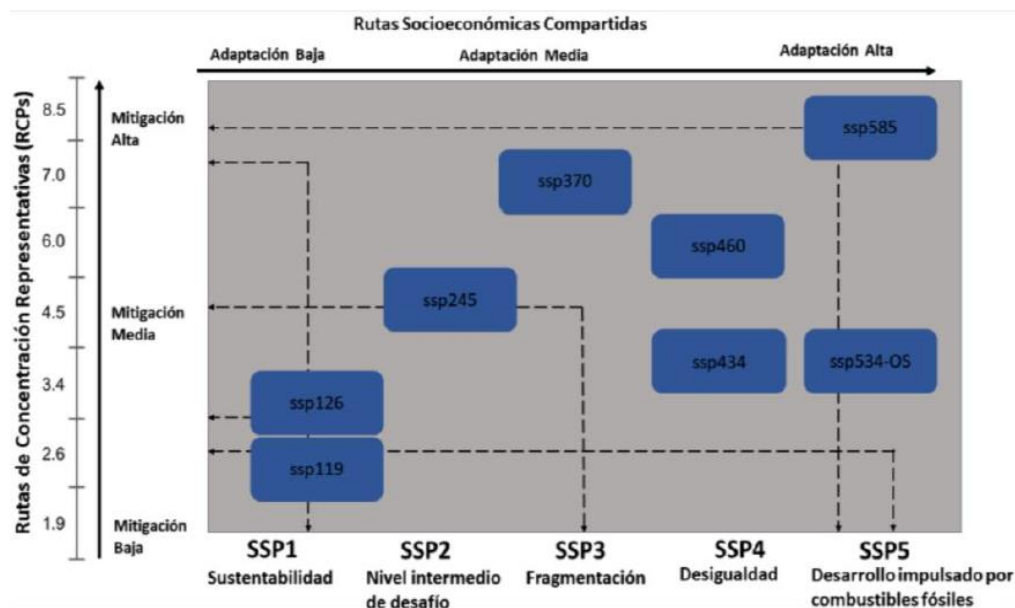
Rutas Socioeconómicas Compartidas

Adaptación Baja

Adaptación Media

Adaptación Alta

Rutas de Concentración Representativas (RCPs)

8.5

7.0

6.0

4.5

3.4

2.6

1.9

Mitigación Alta

Mitigación Media

Mitigación Baja

ssp585

ssp370

ssp460

ssp245

ssp434

ssp534-OS

ssp126

ssp119

SSP1
Sustentabilidad

SSP2
Nivel intermedio de desafío

SSP3
Fragmentación

SSP4
Desigualdad

SSP5
Desarrollo impulsado por combustibles fósiles